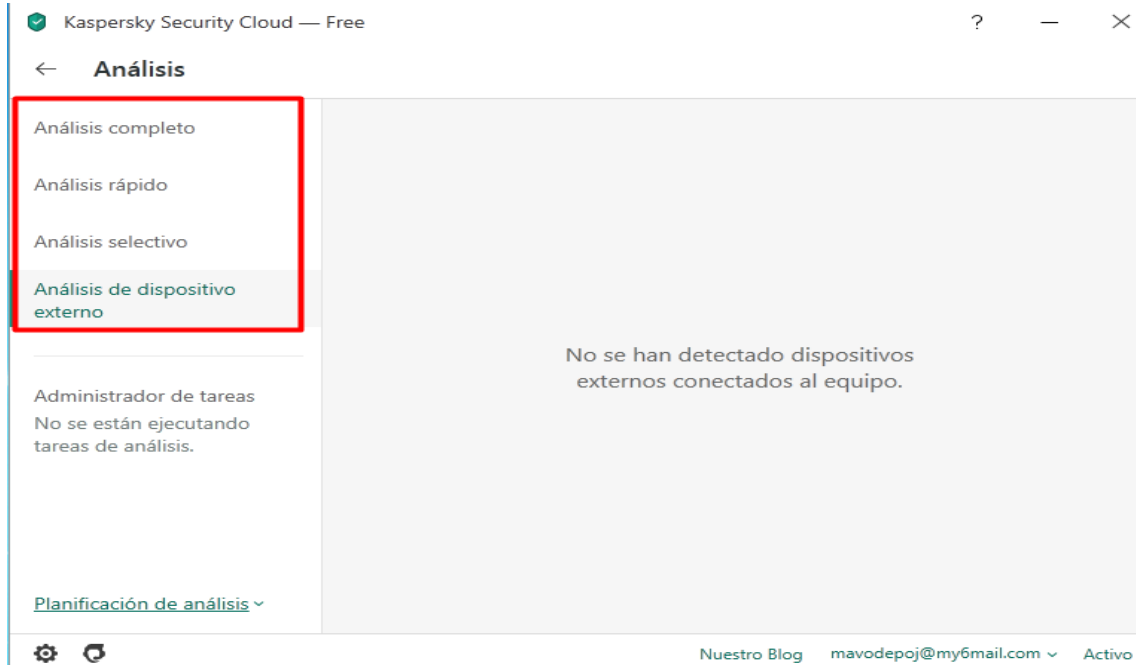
Kaspersky Security Cloud — Free

? — ×

← Análisis

Análisis completo

Análisis rápido

Análisis selectivo

Análisis de dispositivo externo

Administrador de tareas
No se están ejecutando tareas de análisis.

Planificación de análisis ˅

No se han detectado dispositivos externos conectados al equipo.

Nuestro Blog mavodepoj@my6mail.com ˅ Activo